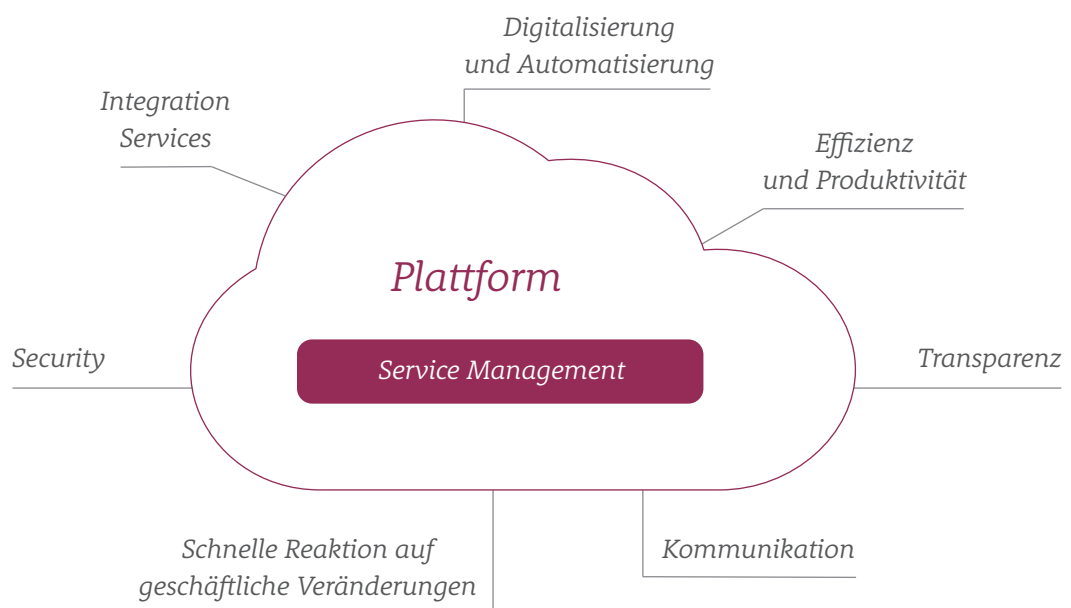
Digitalisierung und Automatisierung

Integration Services

Effizienz und Produktivität

Plattform

Service Management

Security

Transparenz

Schnelle Reaktion auf geschäftliche Veränderungen

Kommunikation